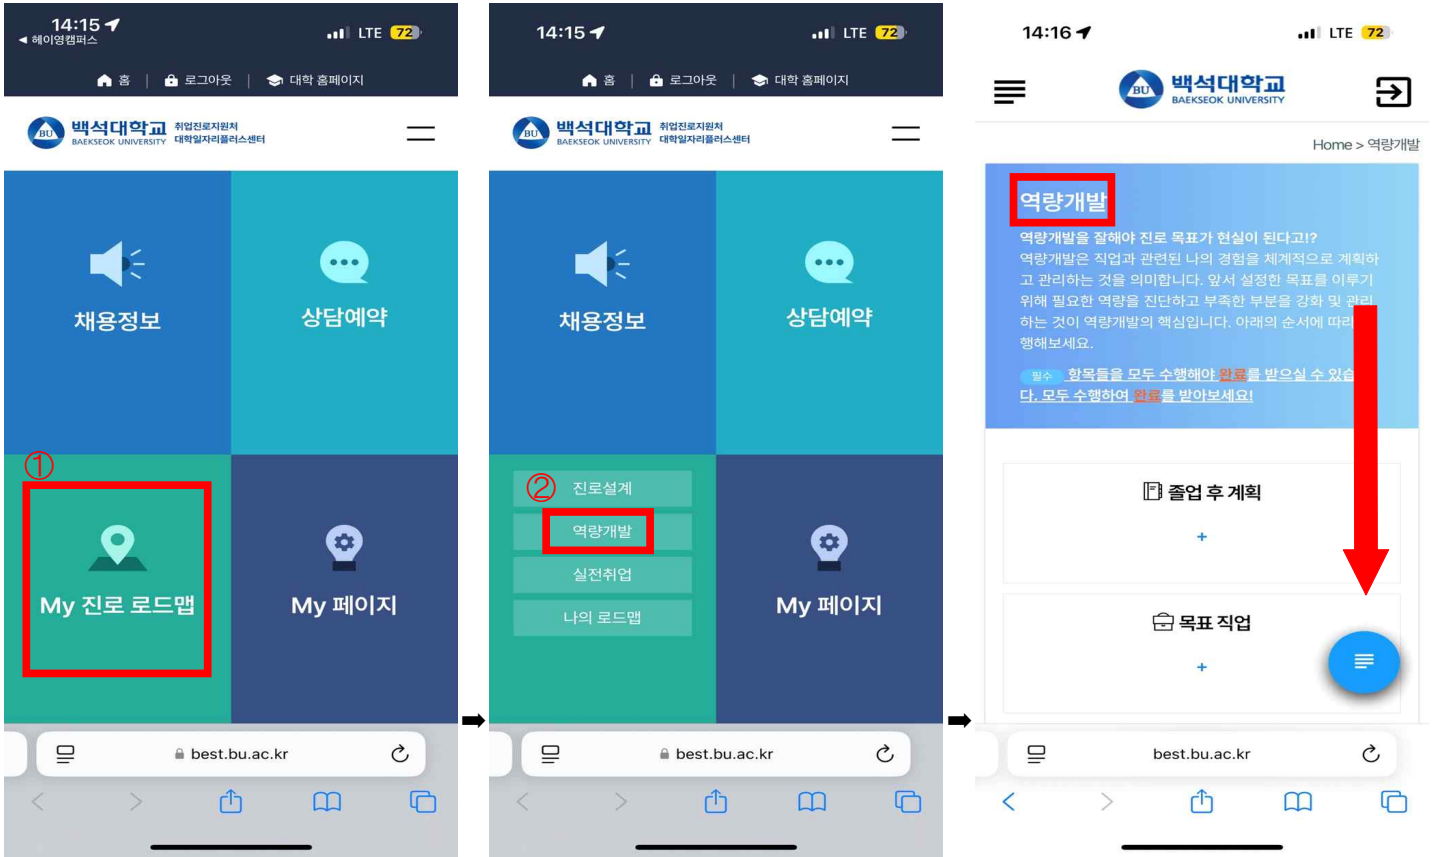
14:15
◀ 헤이영캠퍼스
LTE 72

홈 | 로그아웃 | 대학 홈페이지

BU 백석대학교 BAEKSEOK UNIVERSITY 취업진로지원처 대학일자리플러스센터

채용정보
상담예약
①
My 진로 로드맵
My 페이지

best.bu.ac.kr

14:15
LTE 72

홈 | 로그아웃 | 대학 홈페이지

BU 백석대학교 BAEKSEOK UNIVERSITY 취업진로지원처 대학일자리플러스센터

채용정보
상담예약
②
진로설계
역량개발
실전취업
나의 로드맵
My 페이지

best.bu.ac.kr

14:16
LTE 72

BU 백석대학교 BAEKSEOK UNIVERSITY

Home > 역량개발

역량개발

역량개발을 잘해야 진로 목표가 현실이 된다고!?
역량개발은 직업과 관련된 나의 경험을 체계적으로 계획하고 관리하는 것을 의미합니다. 앞서 설정한 목표를 이루기 위해 필요한 역량을 진단하고 부족한 부분을 강화 및 관리하는 것이 역량개발의 핵심입니다. 아래의 순서에 따라 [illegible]행해보세요.

필수 항목들을 모두 수행해야 완료를 받으실 수 있습니다. 모두 수행하여 완료를 받아보세요!

졸업 후 계획
+

목표 직업
+

best.bu.ac.kr